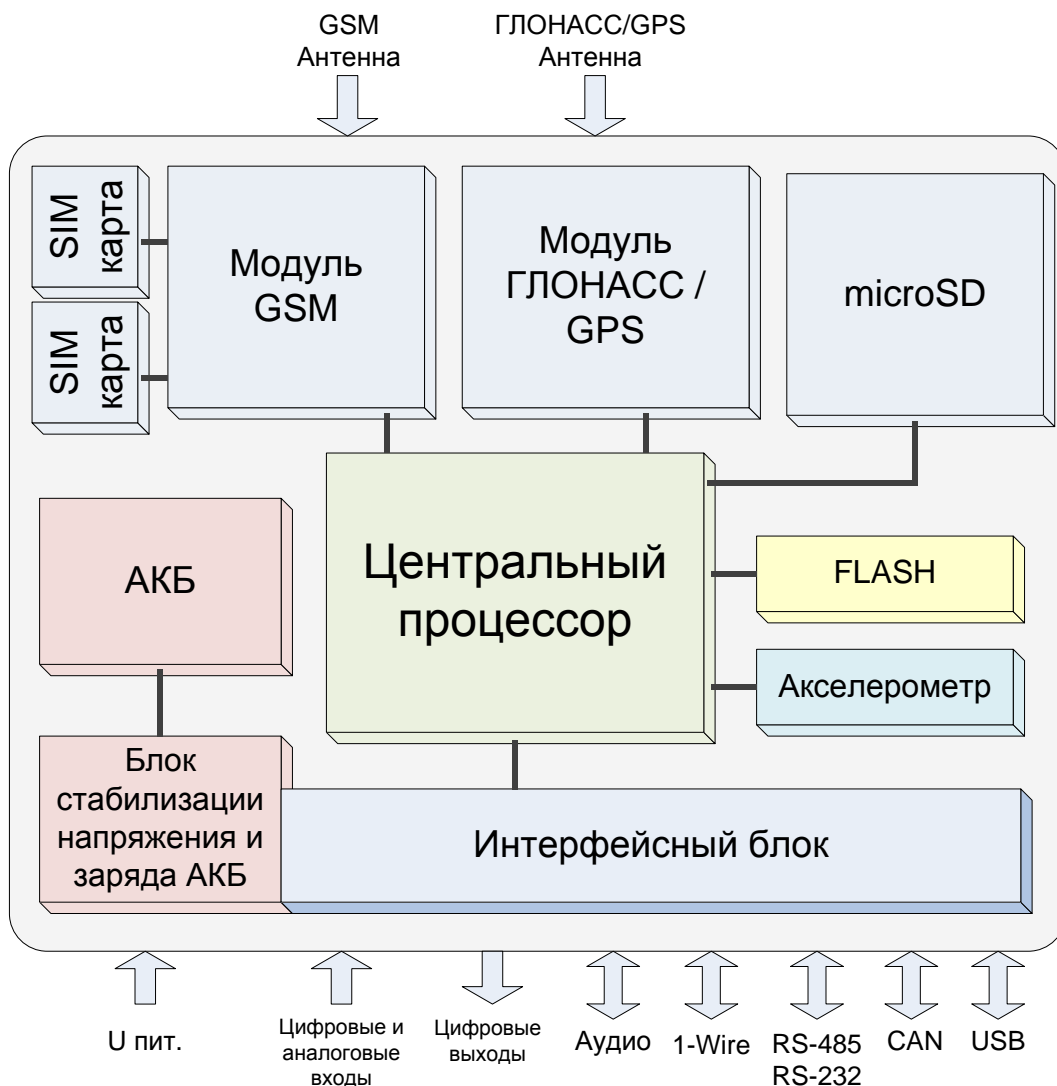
GSM
Антенна

ГЛОНАСС/GPS
Антенна

SIM карта

SIM карта

Модуль GSM

Модуль ГЛОНАСС / GPS

microSD

АКБ

Центральный процессор

FLASH

Акселерометр

Блок стабилизации напряжения и заряда АКБ

Интерфейсный блок

U пит.

Цифровые и аналоговые входы

Цифровые выходы

Аудио

1-Wire

RS-485
RS-232

CAN

USB